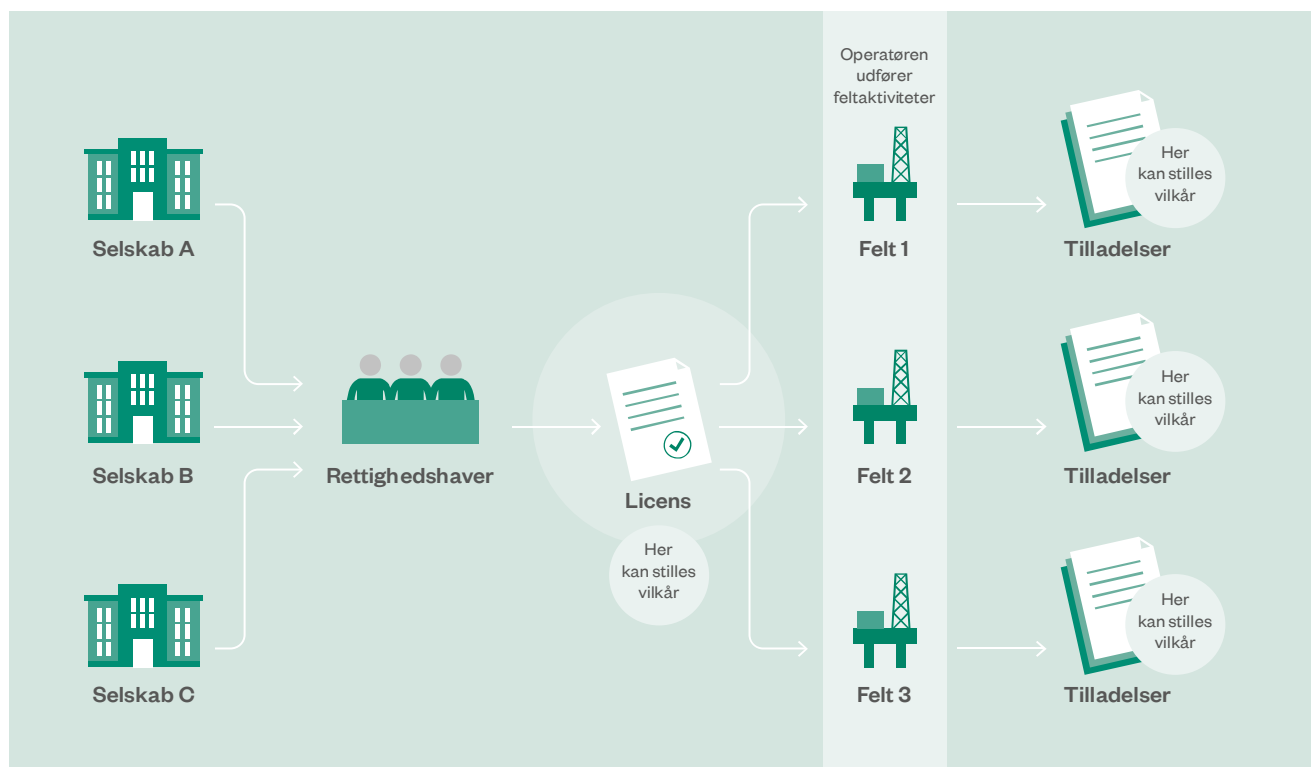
Operatøren udfører feltaktiviteter

Selskab A

Selskab B

Selskab C

Rettighedshaver

Licens

Her kan stilles vilkår

Felt 1

Felt 2

Felt 3

Her kan stilles vilkår

Tilladelser

Her kan stilles vilkår

Tilladelser

Her kan stilles vilkår

Tilladelser